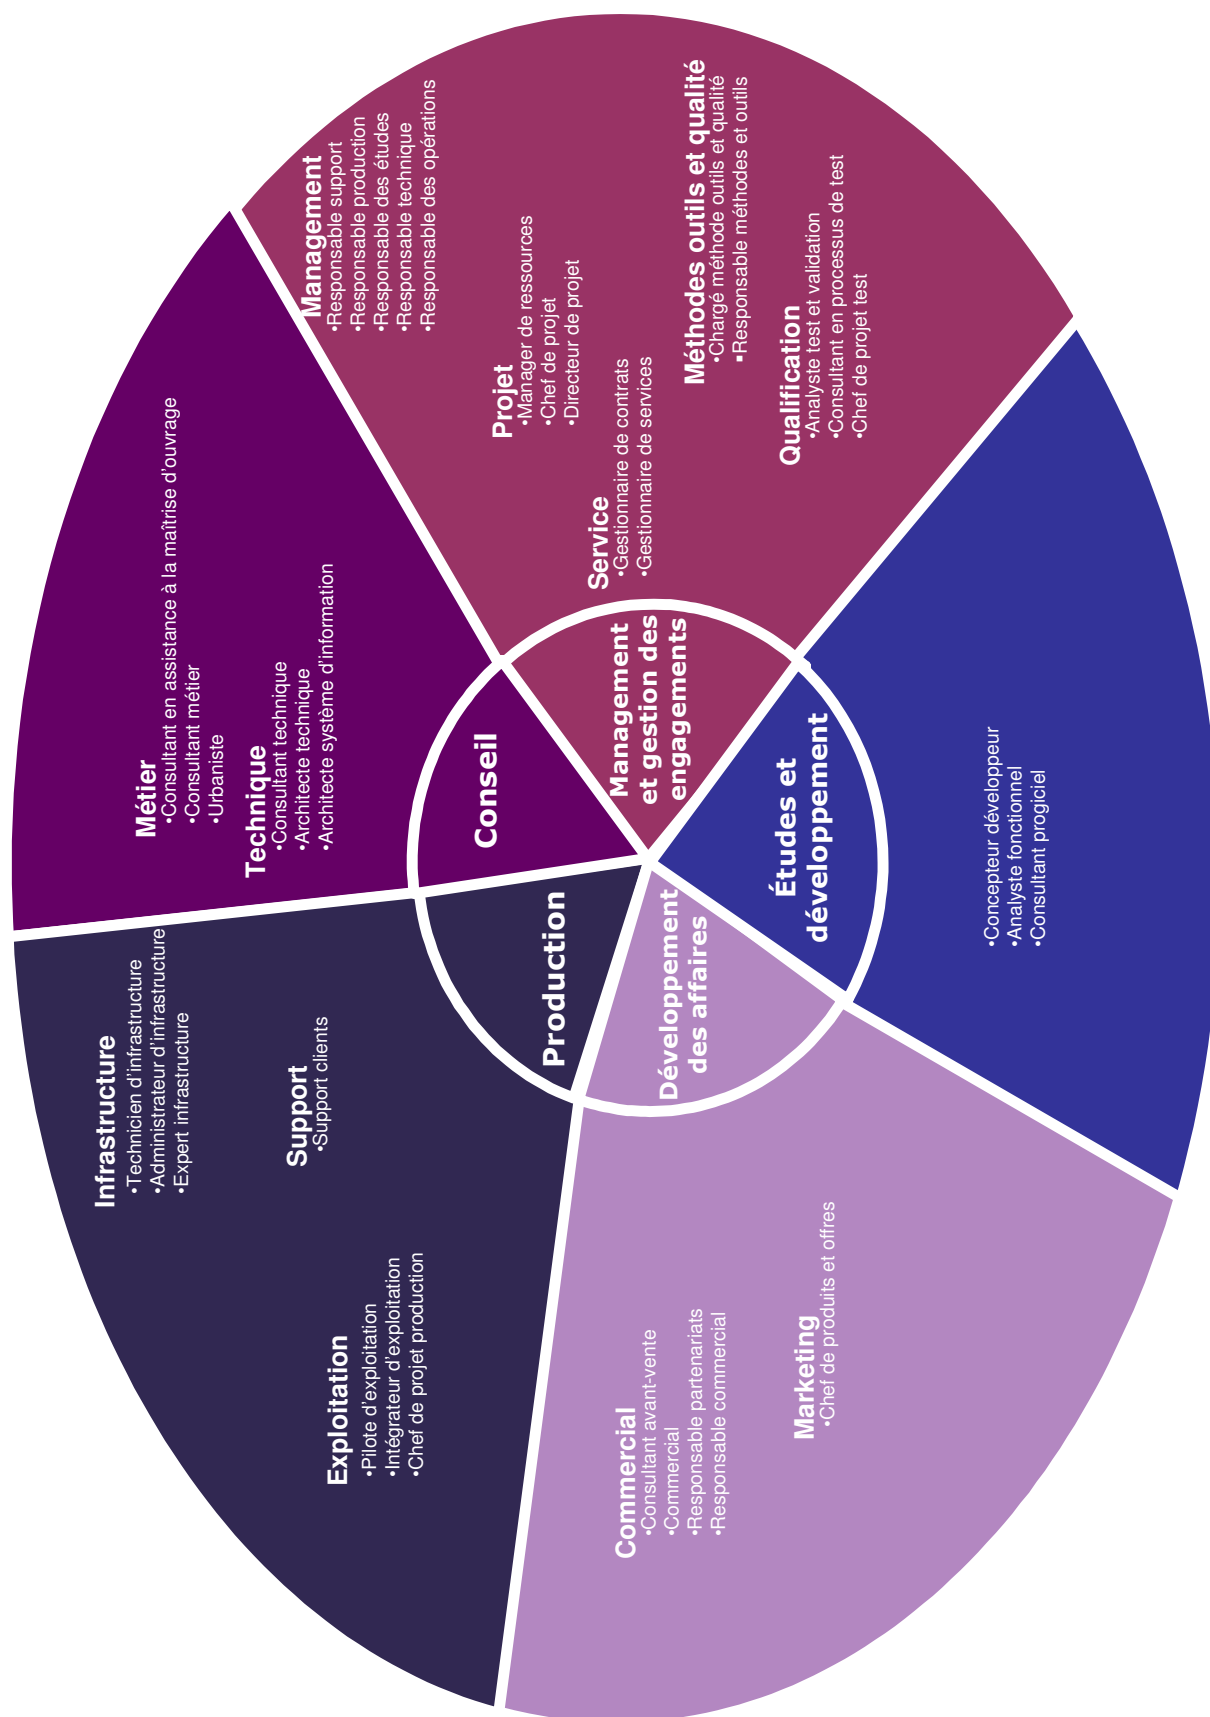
Conseil

Métier
•Consultant en assistance à la maîtrise d'ouvrage
•Consultant métier
•Urbaniste

Technique
•Consultant technique
•Architecte technique
•Architecte système d'information

Management et gestion des engagements

Management
•Responsable support
•Responsable production
•Responsable des études
•Responsable technique
•Responsable des opérations

Projet
•Manager de ressources
•Chef de projet
•Directeur de projet

Service
•Gestionnaire de contrats
•Gestionnaire de services

Méthodes outils et qualité
•Chargé méthode outils et qualité
•Responsable méthodes et outils

Qualification
•Analyste test et validation
•Consultant en processus de test
•Chef de projet test

Études et développement

•Concepteur développeur
•Analyste fonctionnel
•Consultant progiciel

Développement des affaires

Commercial
•Consultant avant-vente
•Commercial
•Responsable partenariats
•Responsable commercial

Marketing
•Chef de produits et offres

Production

Infrastructure
•Technicien d'infrastructure
•Administrateur d'infrastructure
•Expert infrastructure

Support
•Support clients

Exploitation
•Pilote d'exploitation
•Intégrateur d'exploitation
•Chef de projet production